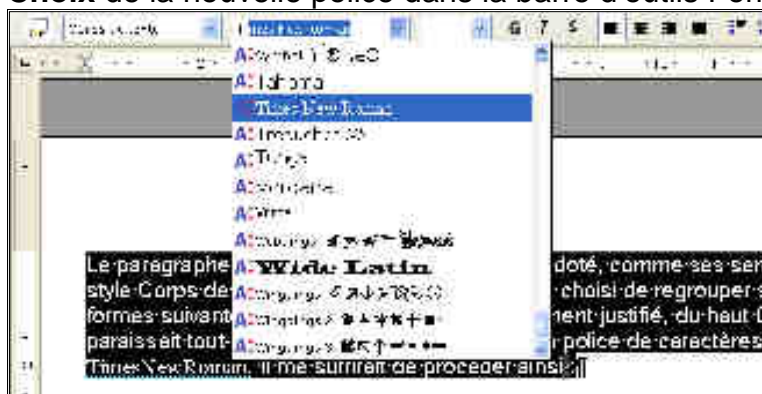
Choix de la nouvelle police dans la barre d'outils Form

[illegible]

Tahoma

Times New Roman

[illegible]

Tunga

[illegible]

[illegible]

Wide Latin

Le paragraphe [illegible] doté, comme ses sem style Corps de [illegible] choisi de regrouper s formes suivant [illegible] ment justifié, du haut paraissait tout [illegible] police de caractères Times New Roman, il me suffirait de procéder ainsi.